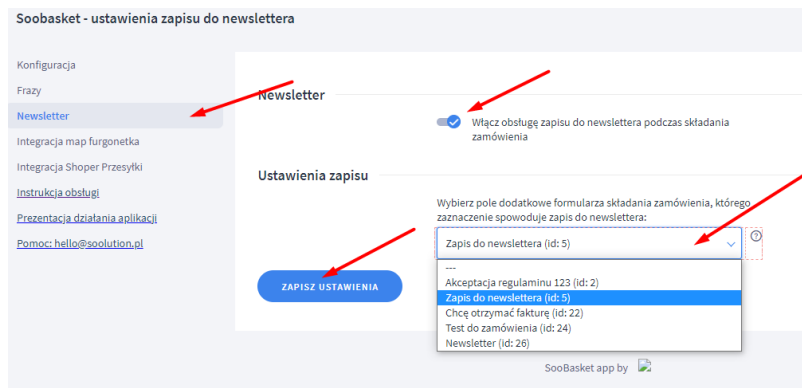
Soobasket - ustawienia zapisu do newslettera

Konfiguracja

Frazy

Newsletter

Integracja map furgonetka

Integracja Shoper Przesyłki

Instrukcja obsługi

Prezentacja działania aplikacji

Pomoc: hello@soolution.pl

Newsletter

Włącz obsługę zapisu do newslettera podczas składania zamówienia

Ustawienia zapisu

Wybierz pole dodatkowe formularza składania zamówienia, którego zaznaczenie spowoduje zapis do newslettera:

Zapis do newslettera (id: 5)

---
Akceptacja regulaminu 123 (id: 2)
Zapis do newslettera (id: 5)
Chcę otrzymać fakturę (id: 22)
Test do zamówienia (id: 24)
Newsletter (id: 26)

ZAPISZ USTAWIENIA

SooBasket app by